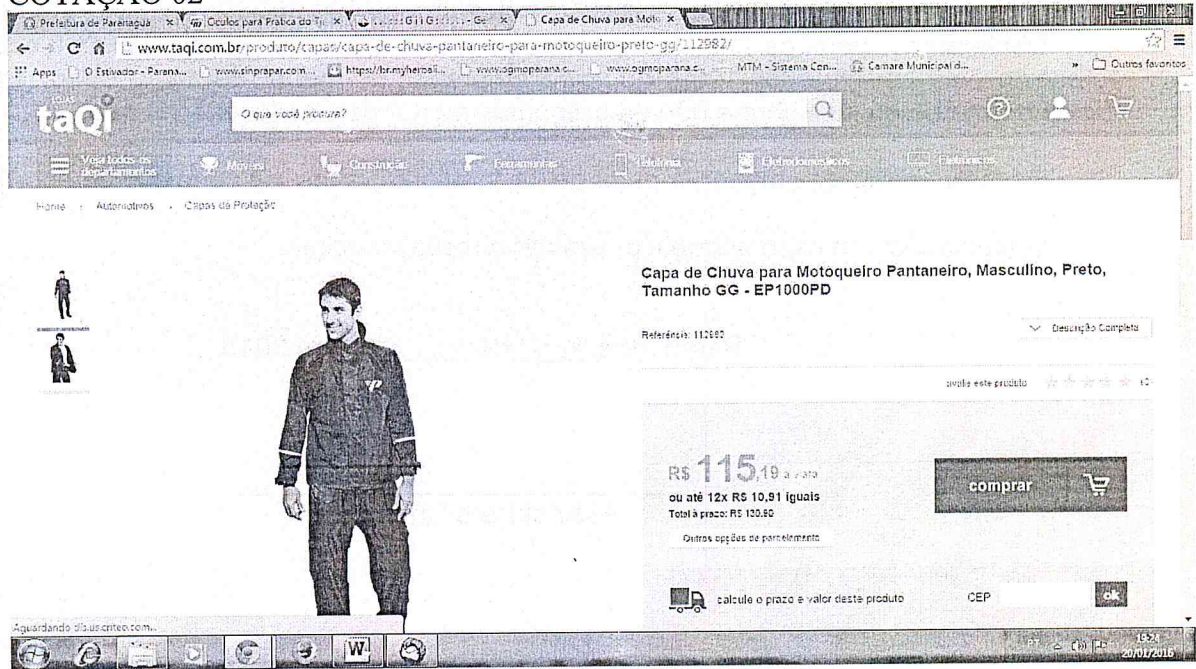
COTAÇÃO 02

Prefeitura de Paranaguá | Óculos para Prática do T | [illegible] | Capa de Chuva para Moto

www.taqi.com.br/produto/capas/capa-de-chuva-pantaneiro-para-motoqueiro-preto-gg/112982/

Apps | O Estivador - Parana... | www.sinprapar.com... | https://br.myherbal... | www.ogmoparana.c... | www.ogmoparana.c... | MTM - Sistema Con... | Camara Municipal d... | Outros favoritos

taQi

O que você procura?

Veja todos os departamentos | Móveis | Construção | Ferramentas | Telefonia | Eletrodomésticos | Eletrônicos

Home › Automotivos › Capas de Proteção

Capa de Chuva para Motoqueiro Pantaneiro, Masculino, Preto, Tamanho GG - EP1000PD

Referência: 112982

Descrição Completa

avalie este produto (0)

R$ 115,19 à vista

ou até 12x R$ 10,91 iguais

Total à prazo: R$ 130,90

Outras opções de parcelamento

comprar

calcule o prazo e valor deste produto

CEP

ok

Aguardando static.criteo.com...

W

PT

19:24
20/01/2016